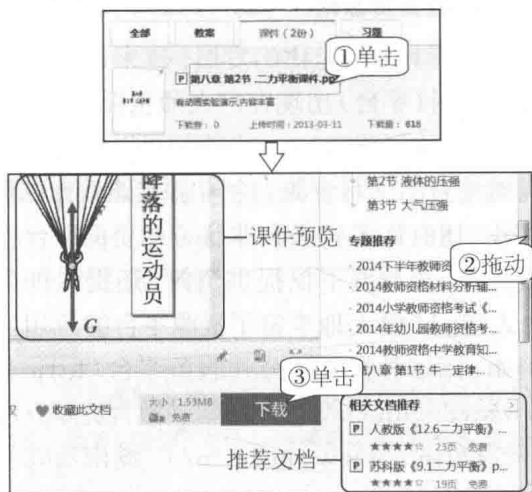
全部
教案
课件（2份）
习题
①单击
P 第八章 第2节 二力平衡课件.ppt
有动画实验演示,内容丰富
下载券：0
上传时间：2013-03-11
下载量：618

降落的运动员
G
—课件预览
第2节 液体的压强
第3节 大气压强
专题推荐
2014下半年教师资
2014教师资格材料分析辅...
2014小学教师资格考试《...
2014年幼儿园教师资格考...
2014教师资格中学教育知...
八章 第1节 牛一定律...
②拖动
③单击
收藏此文档
大小：1.53MB
免费
下载
相关文档推荐
P 人教版《12.6二力平衡》...
★★★★ 23页 免费
推荐文档—
P 苏科版《9.1二力平衡》p...
★★★★ 19页 免费